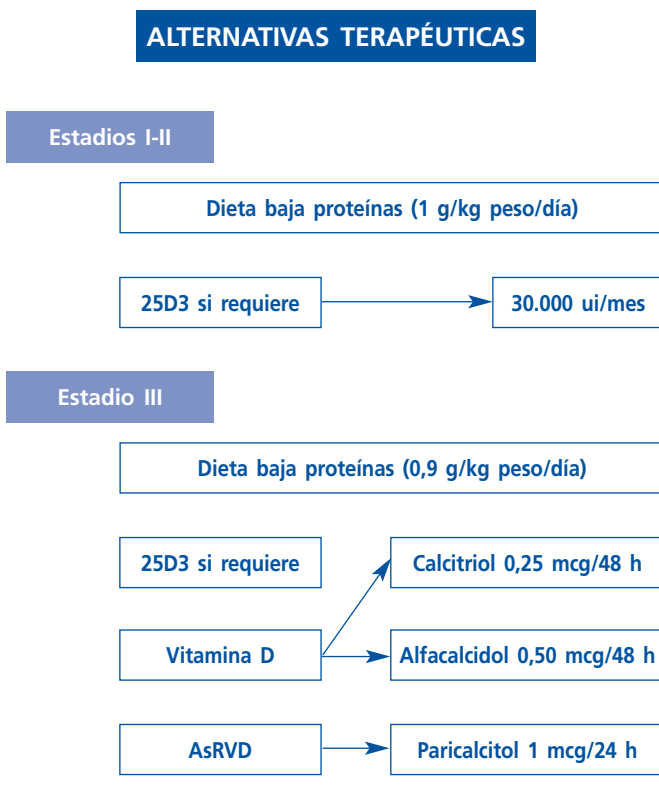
ALTERNATIVAS TERAPÉUTICAS

Estadios I-II

Dieta baja proteínas (1 g/kg peso/día)

25D3 si requiere

30.000 ui/mes

Estadio III

Dieta baja proteínas (0,9 g/kg peso/día)

25D3 si requiere

Calcitriol 0,25 mcg/48 h

Vitamina D

Alfacalcidol 0,50 mcg/48 h

AsRVD

Paricalcitol 1 mcg/24 h